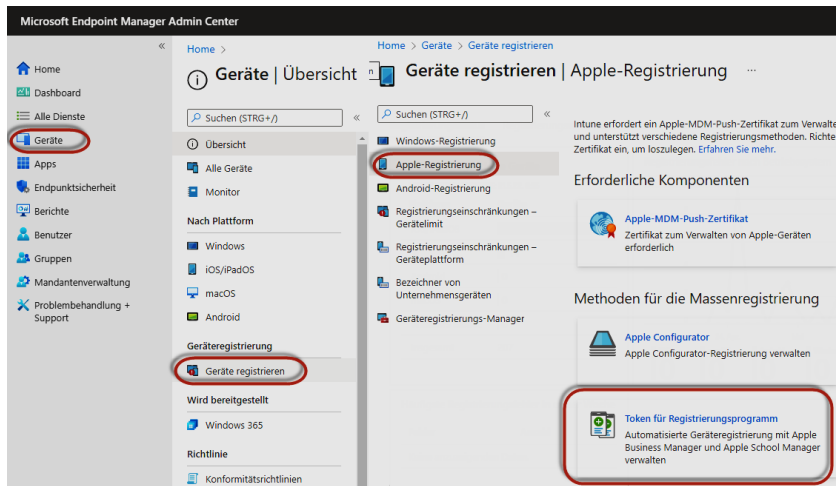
Microsoft Endpoint Manager Admin Center

«

Home
Dashboard
Alle Dienste
Geräte
Apps
Endpunktsicherheit
Berichte
Benutzer
Gruppen
Mandantenverwaltung
Problembehandlung + Support

Home >

Geräte | Übersicht

Suchen (STRG+/)

«

Übersicht
Alle Geräte
Monitor

Nach Plattform

Windows
iOS/iPadOS
macOS
Android

Geräteregistrierung

Geräte registrieren

Wird bereitgestellt

Windows 365

Richtlinie

Konformitätsrichtlinien

Home > Geräte > Geräte registrieren

Geräte registrieren | Apple-Registrierung ···

Suchen (STRG+/)

«

Windows-Registrierung
Apple-Registrierung
Android-Registrierung
Registrierungseinschränkungen – Gerätelimit
Registrierungseinschränkungen – Geräteplattform
Bezeichner von Unternehmensgeräten
Geräteregistrierungs-Manager

Intune erfordert ein Apple-MDM-Push-Zertifikat zum Verwalte und unterstützt verschiedene Registrierungsmethoden. Richte Zertifikat ein, um loszulegen. Erfahren Sie mehr.

Erforderliche Komponenten

Apple-MDM-Push-Zertifikat
Zertifikat zum Verwalten von Apple-Geräten erforderlich

Methoden für die Massenregistrierung

Apple Configurator
Apple Configurator-Registrierung verwalten

Token für Registrierungsprogramm
Automatisierte Geräteregistrierung mit Apple Business Manager und Apple School Manager verwalten